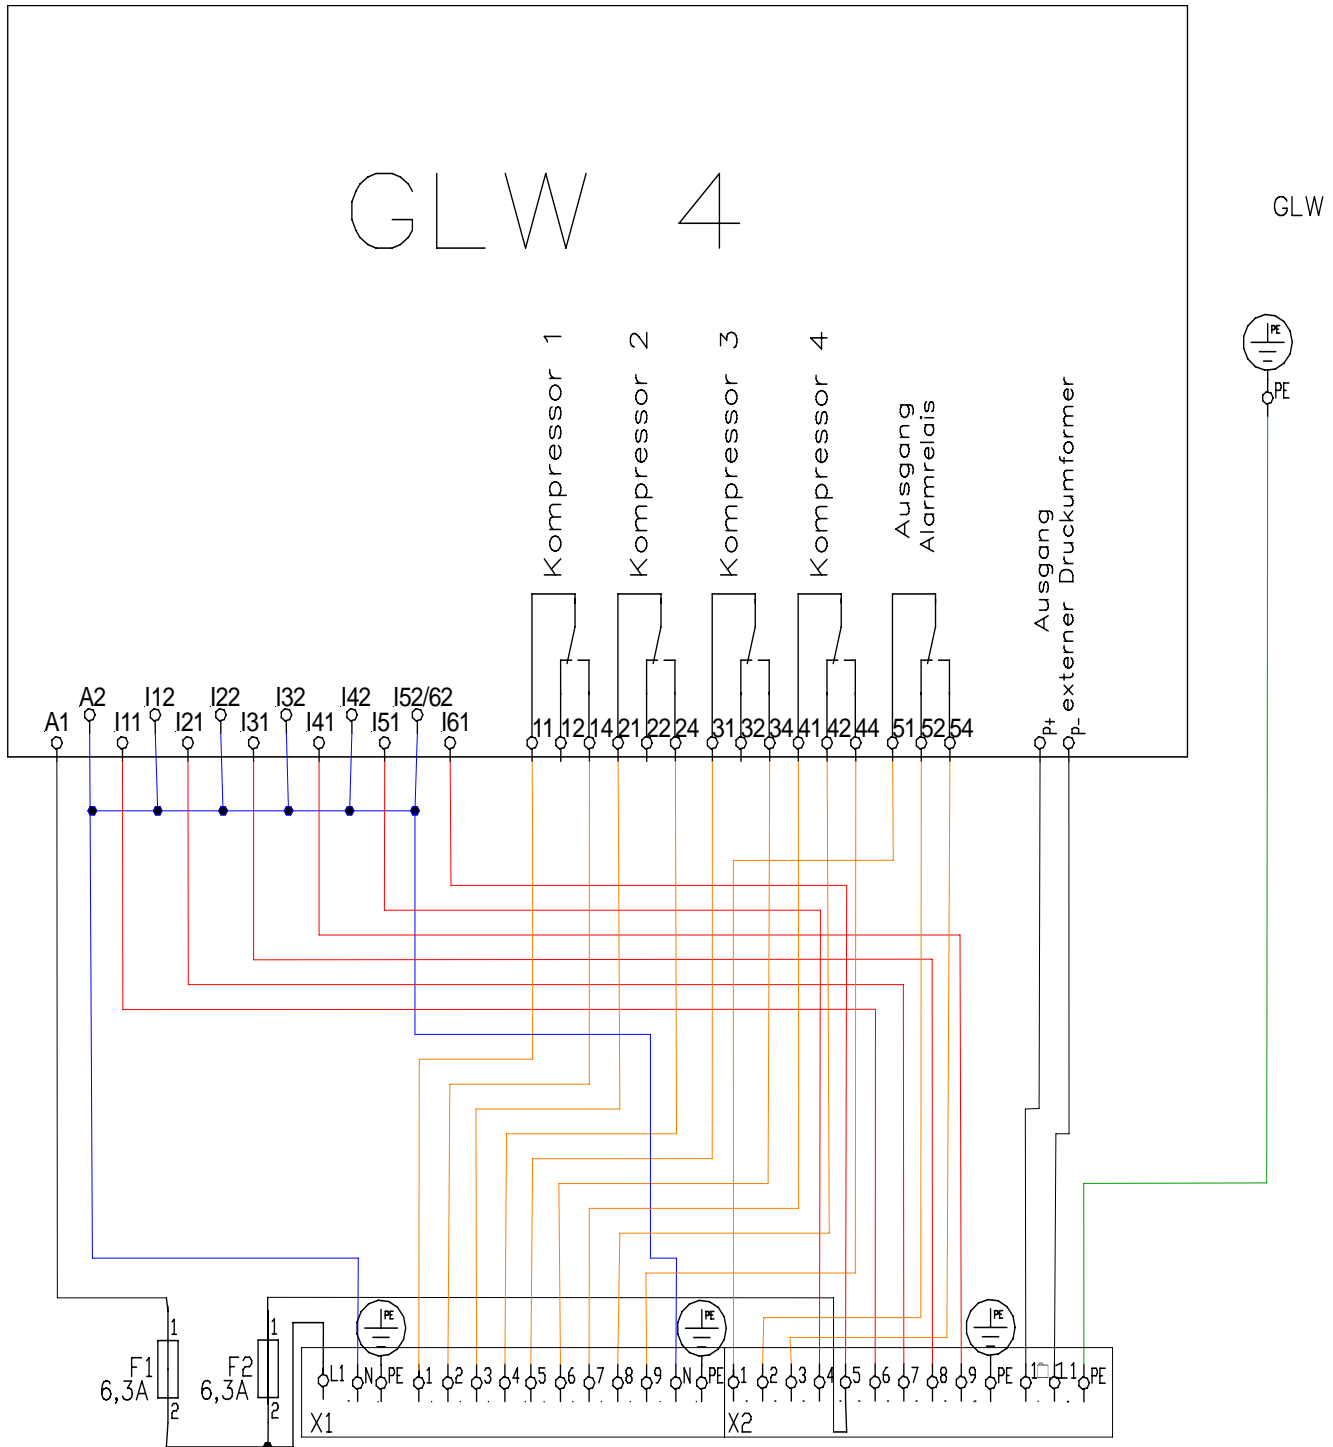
GLW 4

GLW

Kompressor 1
Kompressor 2
Kompressor 3
Kompressor 4
Ausgang Alarmrelais
Ausgang externer Druckumformer

A2 I12 I22 I32 I42 I52/62
A1 I11 I21 I31 I41 I51 I61

11 12 14 21 22 24 31 32 34 41 42 44 51 52 54 P+ P-

PE
PE

F1 6,3A 1 2
F2 6,3A 1 2

PE PE PE

L1 N PE 1 2 3 4 5 6 7 8 9 N PE 1 2 3 4 5 6 7 8 9 PE 10 11 PE

X1
X2